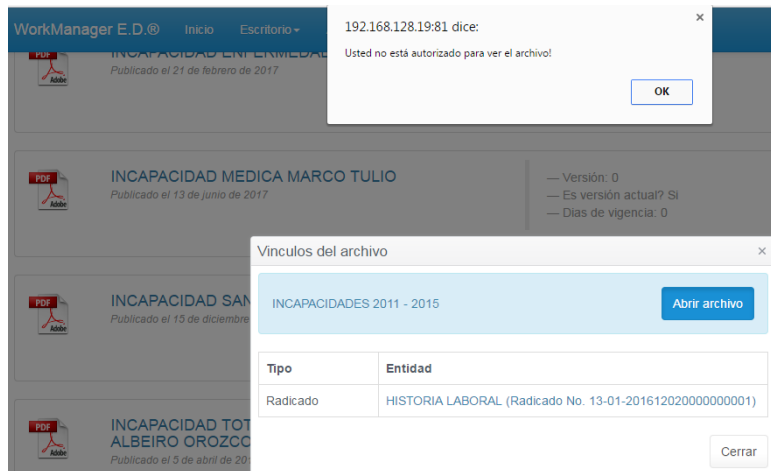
WorkManager E.D.® Inicio Escritorio

PDF Adobe INCAPACIDAD ENFERMEDA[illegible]
Publicado el 21 de febrero de 2017

192.168.128.19:81 dice:
Usted no está autorizado para ver el archivo!
OK

PDF Adobe INCAPACIDAD MEDICA MARCO TULIO
Publicado el 13 de junio de 2017

— Versión: 0
— Es versión actual? Si
— Dias de vigencia: 0

PDF Adobe INCAPACIDAD SAN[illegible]
Publicado el 15 de diciembre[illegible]

PDF Adobe INCAPACIDAD TOT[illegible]
ALBEIRO OROZCO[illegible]
Publicado el 5 de abril de 20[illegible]

Vinculos del archivo ×

INCAPACIDADES 2011 - 2015
Abrir archivo

| Tipo | Entidad |
|---|---|
| Radicado | HISTORIA LABORAL (Radicado No. 13-01-201612020000000001) |

Cerrar